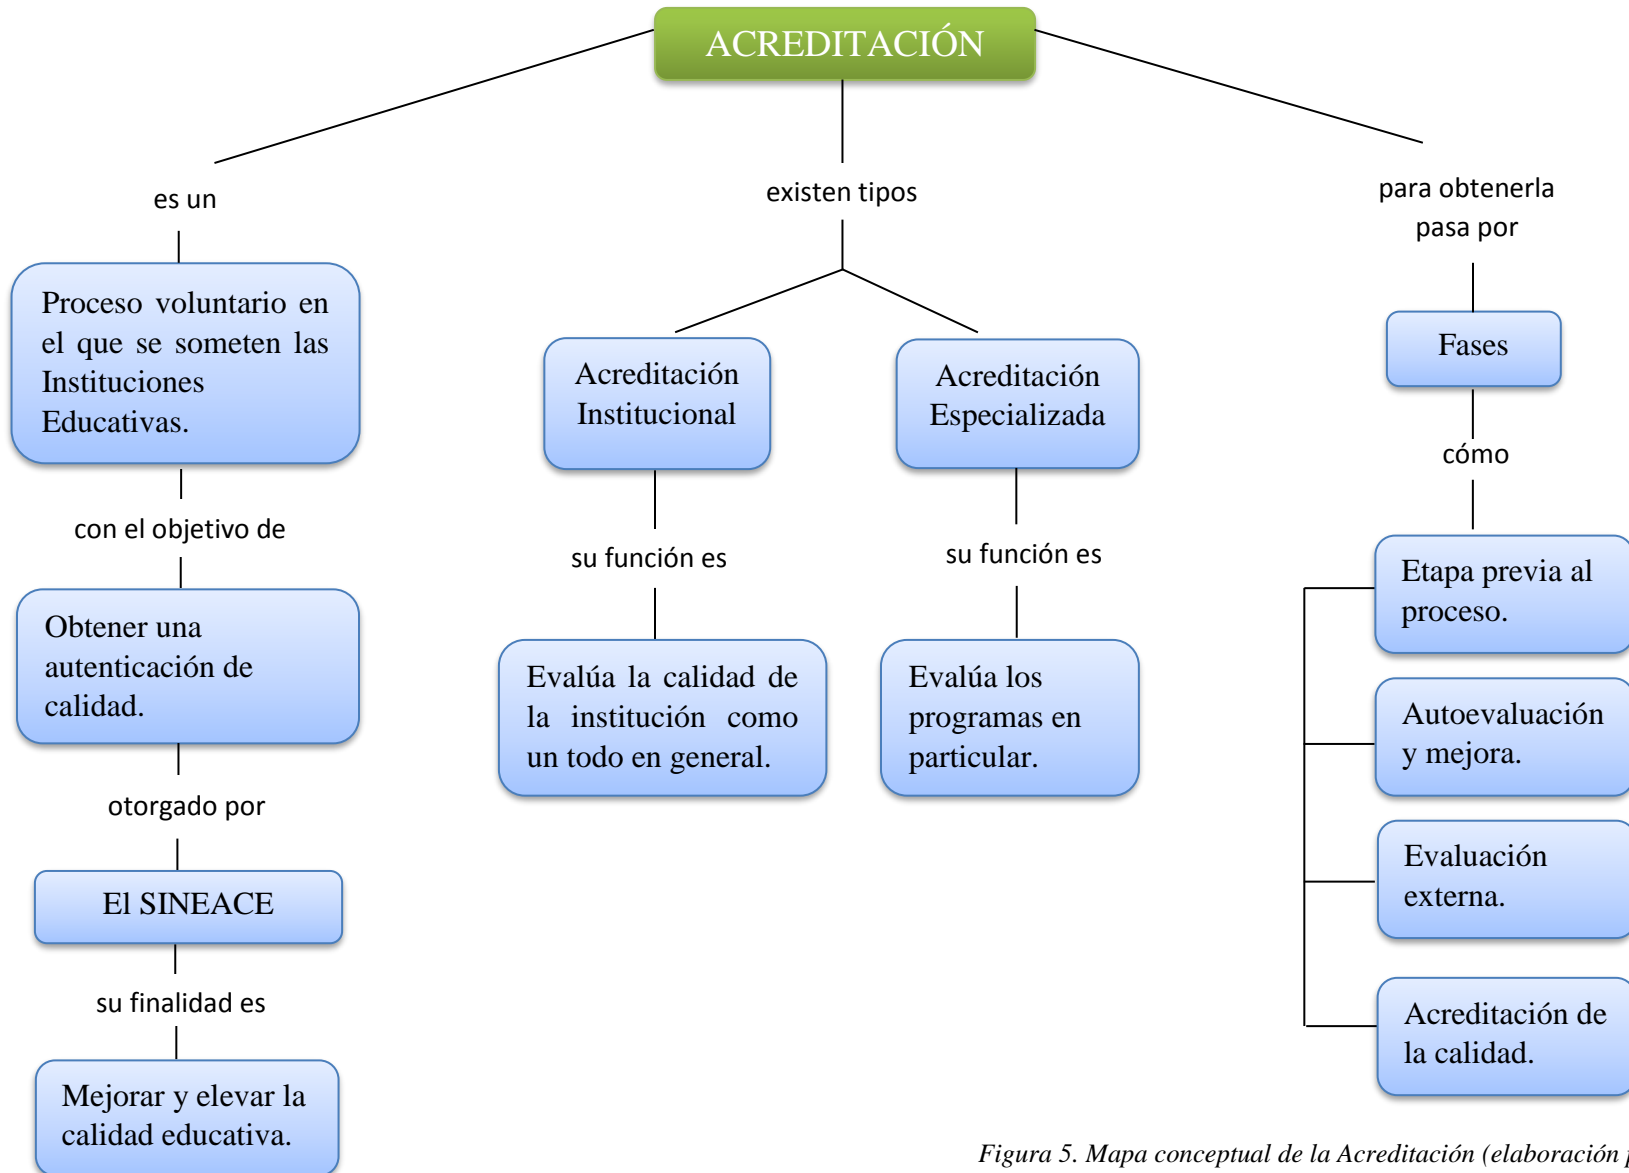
ACREDITACIÓN

es un

Proceso voluntario en el que se someten las Instituciones Educativas.

con el objetivo de

Obtener una autenticación de calidad.

otorgado por

El SINEACE

su finalidad es

Mejorar y elevar la calidad educativa.

existen tipos

Acreditación Institucional

su función es

Evalúa la calidad de la institución como un todo en general.

Acreditación Especializada

su función es

Evalúa los programas en particular.

para obtenerla pasa por

Fases

cómo

Etapa previa al proceso.

Autoevaluación y mejora.

Evaluación externa.

Acreditación de la calidad.

Figura 5. Mapa conceptual de la Acreditación (elaboración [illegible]